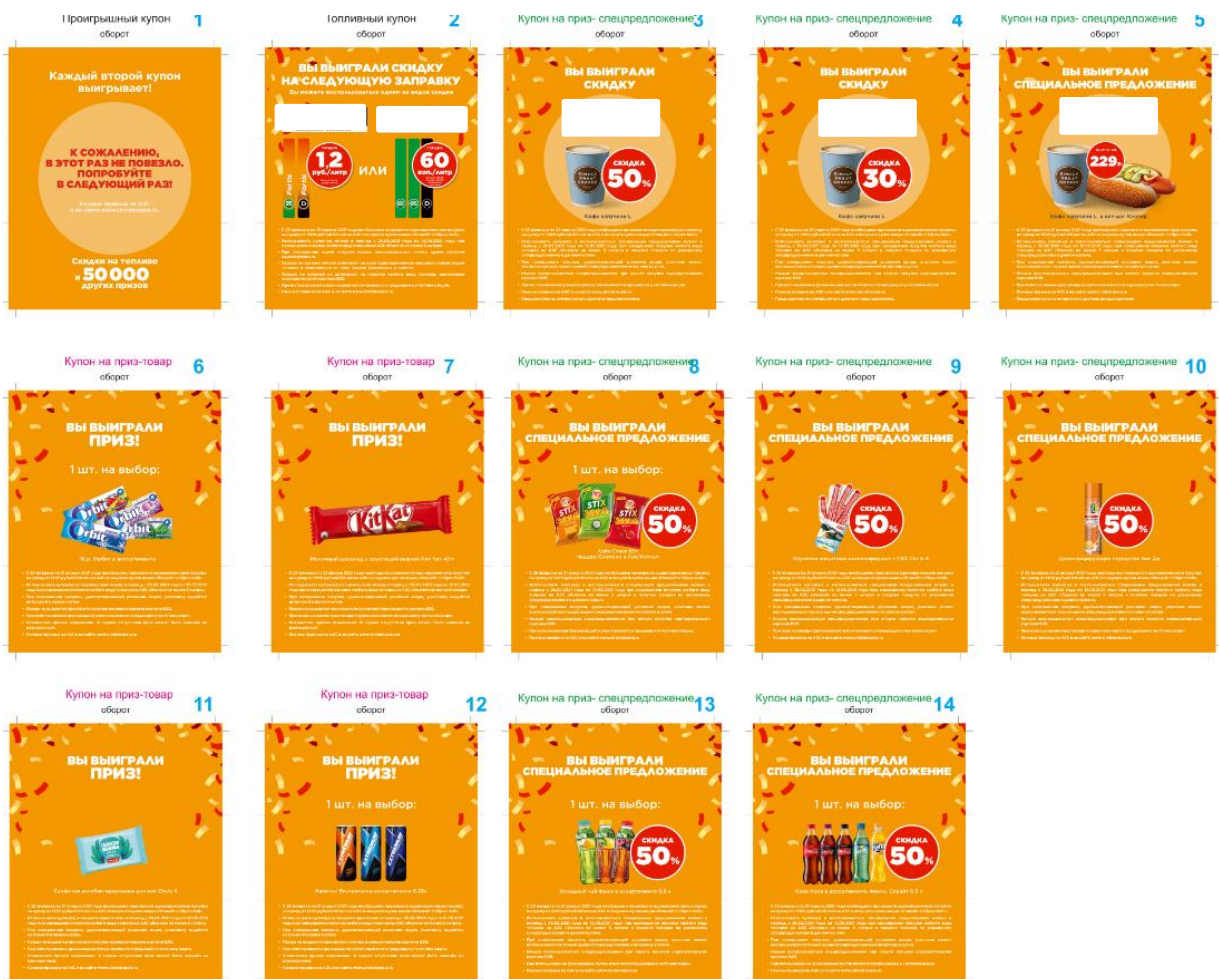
Проигрышный купон 1
оборот

Каждый второй купон выигрывает!

К СОЖАЛЕНИЮ, В ЭТОТ РАЗ НЕ ПОВЕЗЛО. ПОПРОБУЙТЕ В СЛЕДУЮЩИЙ РАЗ!

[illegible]

Скидки на топливо и 50 000 других призов

Топливный купон 2
оборот

ВЫ ВЫИГРАЛИ СКИДКУ НА СЛЕДУЮЩУЮ ЗАПРАВКУ

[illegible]

1,2 руб./литр

ИЛИ

60 коп./литр

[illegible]

Купон на приз- спецпредложение 3
оборот

ВЫ ВЫИГРАЛИ СКИДКУ

СКИДКА 50%

Кофе капучино L

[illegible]

Купон на приз- спецпредложение 4
оборот

ВЫ ВЫИГРАЛИ СКИДКУ

СКИДКА 30%

Кофе капучино L

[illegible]

Купон на приз- спецпредложение 5
оборот

ВЫ ВЫИГРАЛИ СПЕЦИАЛЬНОЕ ПРЕДЛОЖЕНИЕ

229₽

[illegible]

Купон на приз-товар 6
оборот

ВЫ ВЫИГРАЛИ ПРИЗ!

1 шт. на выбор:

Orbit

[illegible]

Купон на приз-товар 7
оборот

ВЫ ВЫИГРАЛИ ПРИЗ!

KitKat

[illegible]

Купон на приз- спецпредложение 8
оборот

ВЫ ВЫИГРАЛИ СПЕЦИАЛЬНОЕ ПРЕДЛОЖЕНИЕ

1 шт. на выбор:

СКИДКА 50%

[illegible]

Купон на приз- спецпредложение 9
оборот

ВЫ ВЫИГРАЛИ СПЕЦИАЛЬНОЕ ПРЕДЛОЖЕНИЕ

СКИДКА 50%

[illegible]

Купон на приз- спецпредложение 10
оборот

ВЫ ВЫИГРАЛИ СПЕЦИАЛЬНОЕ ПРЕДЛОЖЕНИЕ

СКИДКА 50%

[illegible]

Купон на приз-товар 11
оборот

ВЫ ВЫИГРАЛИ ПРИЗ!

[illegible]

Купон на приз-товар 12
оборот

ВЫ ВЫИГРАЛИ ПРИЗ!

1 шт. на выбор:

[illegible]

Купон на приз- спецпредложение 13
оборот

ВЫ ВЫИГРАЛИ СПЕЦИАЛЬНОЕ ПРЕДЛОЖЕНИЕ

1 шт. на выбор:

СКИДКА 50%

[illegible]

Купон на приз- спецпредложение 14
оборот

ВЫ ВЫИГРАЛИ СПЕЦИАЛЬНОЕ ПРЕДЛОЖЕНИЕ

1 шт. на выбор:

СКИДКА 50%

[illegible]